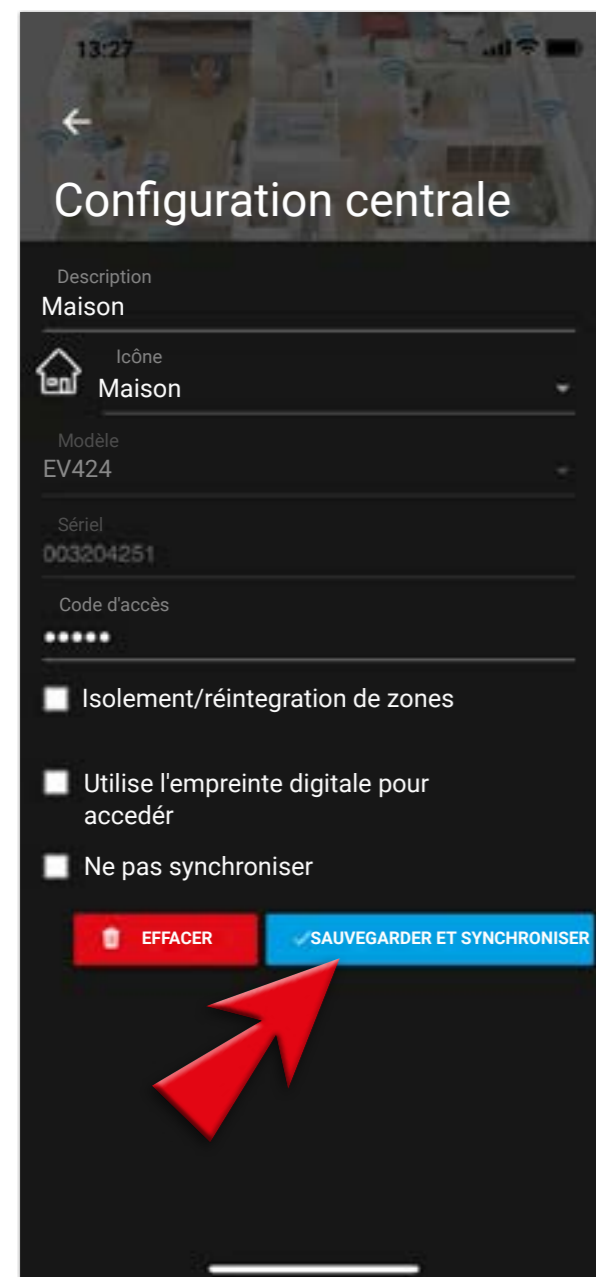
13:27

Configuration centrale

Description
Maison

Icône
Maison

Modèle
EV424

Sériel
003204251

Code d'accès
•••••

Isolement/réintegration de zones

Utilise l'empreinte digitale pour accedér

Ne pas synchroniser

EFFACER

SAUVEGARDER ET SYNCHRONISER